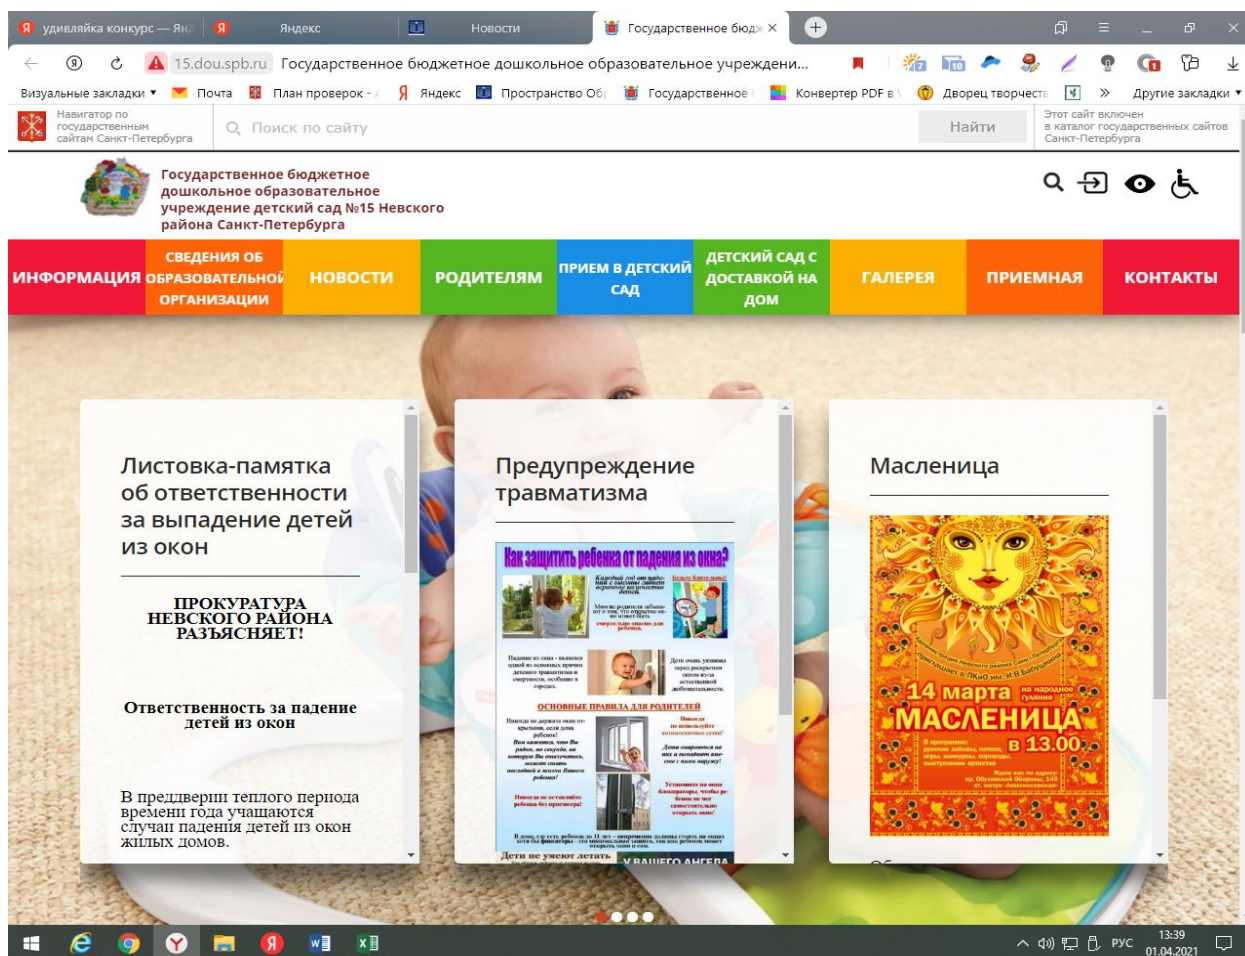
удивляйка конкурс — Ян | Яндекс | Новости | Государственное бюдж ×

15.dou.spb.ru Государственное бюджетное дошкольное образовательное учреждени...

Визуальные закладки ▾ Почта План проверок - Яндекс Пространство Об Государственное Конвертер PDF в Дворец творчеств » Другие закладки ▾

Навигатор по государственным сайтам Санкт-Петербурга

Поиск по сайту

Найти

Этот сайт включен в каталог государственных сайтов Санкт-Петербурга

Государственное бюджетное дошкольное образовательное учреждение детский сад №15 Невского района Санкт-Петербурга

ИНФОРМАЦИЯ | СВЕДЕНИЯ ОБ ОБРАЗОВАТЕЛЬНОЙ ОРГАНИЗАЦИИ | НОВОСТИ | РОДИТЕЛЯМ | ПРИЕМ В ДЕТСКИЙ САД | ДЕТСКИЙ САД С ДОСТАВКОЙ НА ДОМ | ГАЛЕРЕЯ | ПРИЕМНАЯ | КОНТАКТЫ

Листовка-памятка об ответственности за выпадение детей из окон

ПРОКУРАТУРА НЕВСКОГО РАЙОНА РАЗЪЯСНЯЕТ!

Ответственность за падение детей из окон

В преддверии теплого периода времени года учащаются случаи падения детей из окон жилых домов.

Предупреждение травматизма

Как защитить ребенка от падения из окна?

ОСНОВНЫЕ ПРАВИЛА ДЛЯ РОДИТЕЛЕЙ

Дети не умеют летать

У ВАШЕГО АНГЕЛА

Масленица

14 марта
МАСЛЕНИЦА
в 13.00

13:39
01.04.2021
РУС